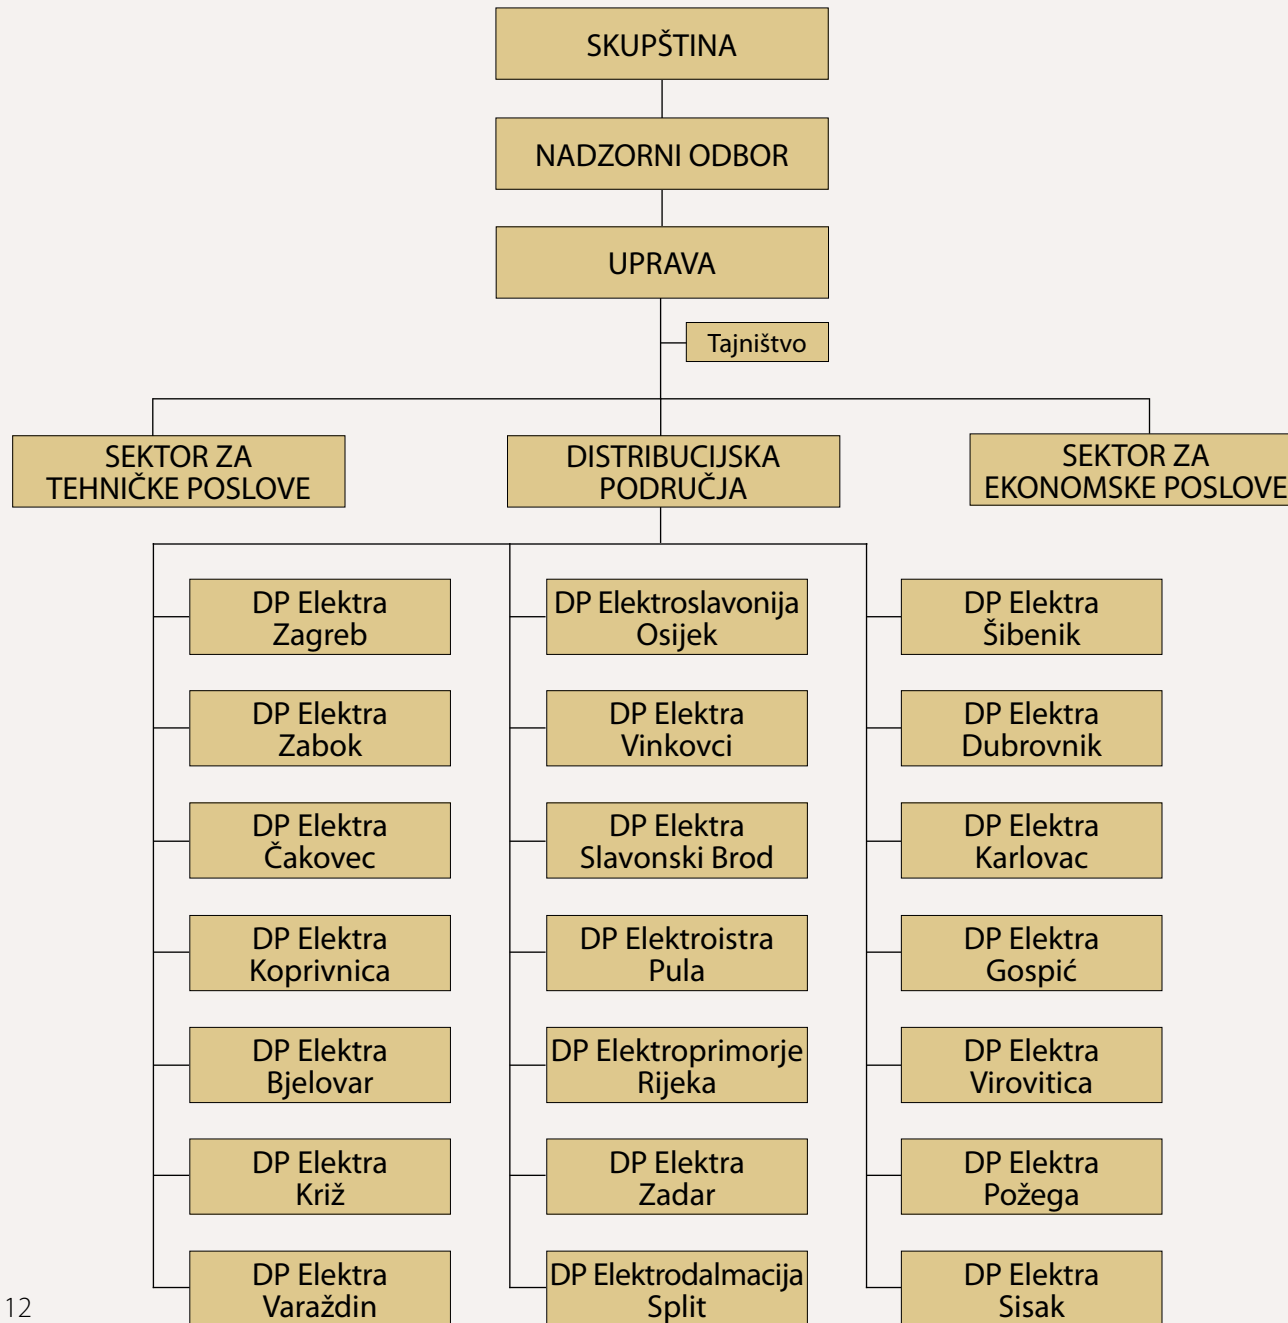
SKUPŠTINA

NADZORNI ODBOR

UPRAVA

Tajništvo

SEKTOR ZA TEHNIČKE POSLOVE

DISTRIBUCIJSKA PODRUČJA

SEKTOR ZA EKONOMSKE POSLOVE

DP Elektra Zagreb

DP Elektra Zabok

DP Elektra Čakovec

DP Elektra Koprivnica

DP Elektra Bjelovar

DP Elektra Križ

DP Elektra Varaždin

DP Elektroslavonija Osijek

DP Elektra Vinkovci

DP Elektra Slavonski Brod

DP Elektroistra Pula

DP Elektroprimorje Rijeka

DP Elektra Zadar

DP Elektrodalmacija Split

DP Elektra Šibenik

DP Elektra Dubrovnik

DP Elektra Karlovac

DP Elektra Gospić

DP Elektra Virovitica

DP Elektra Požega

DP Elektra Sisak

12